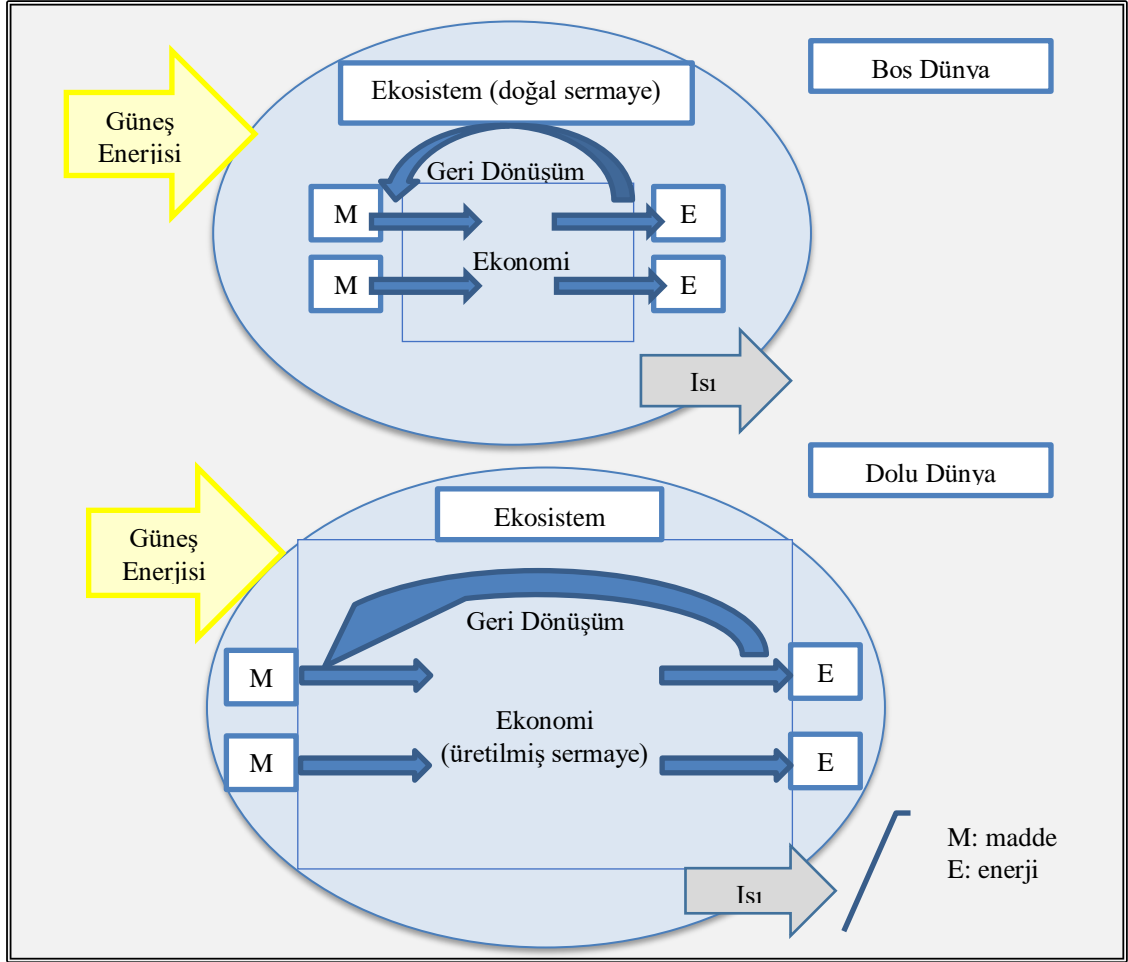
Bos Dünya

Ekosistem (doğal sermaye)

Güneş Enerjisi

Geri Dönüşüm

M

E

Ekonomi

M

E

Isı

Dolu Dünya

Ekosistem

Güneş Enerjisi

Geri Dönüşüm

M

E

Ekonomi (üretilmiş sermaye)

M

E

Isı

M: madde
E: enerji